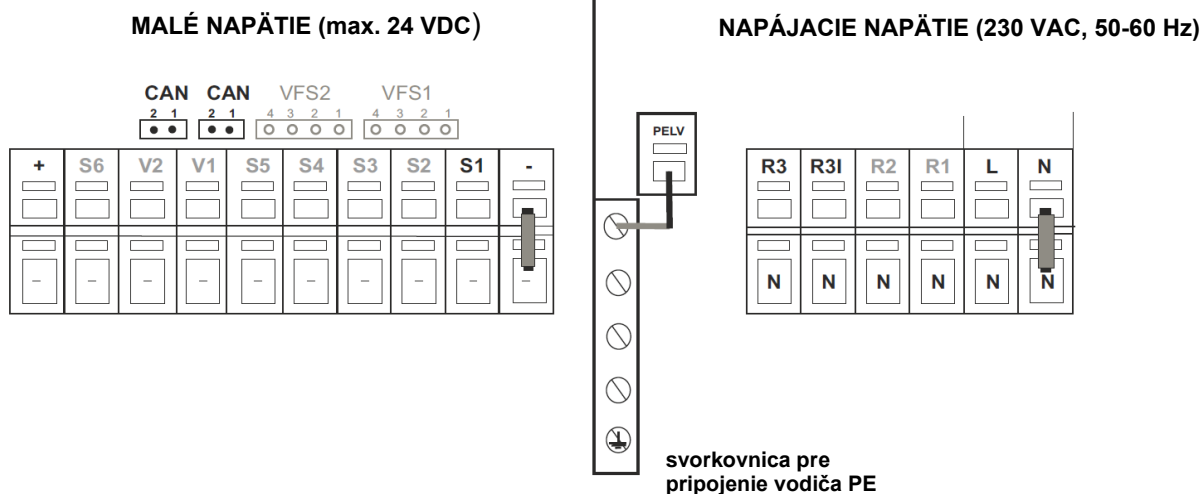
MALÉ NAPÄTIE (max. 24 VDC)

NAPÁJACIE NAPÄTIE (230 VAC, 50-60 Hz)

CAN
2 1

CAN
2 1

VFS2
4 3 2 1

VFS1
4 3 2 1

| + | S6 | V2 | V1 | S5 | S4 | S3 | S2 | S1 | - |
|---|---|---|---|---|---|---|---|---|---|
| – | – | – | – | – | – | – | – | – | – |

PELV

| R3 | R3I | R2 | R1 | L | N |
|---|---|---|---|---|---|
| N | N | N | N | N | N |

svorkovnica pre pripojenie vodiča PE